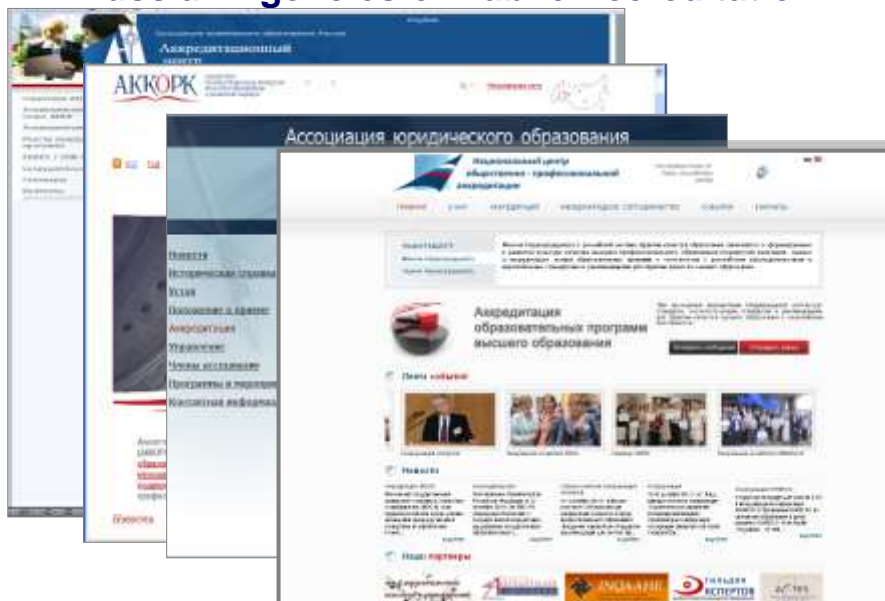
Аккредитационный центр

АККОРК

Ассоциация юридического образования

Новости
Историческая справка
Устав
Положение о приеме
Аккредитация
Управление
Члены ассоциации
Программы и проекты
Контактная информация

Новости

Национальный центр общественно - профессиональной аккредитации

Главная
О нас
Аккредитация
Международное сотрудничество
События
Контакты

Аккредитация образовательных программ высшего образования

Лента событий

Новости

Наши партнеры

INQAAHE

ГИЛЬДИЯ ЭКСПЕРТОВ